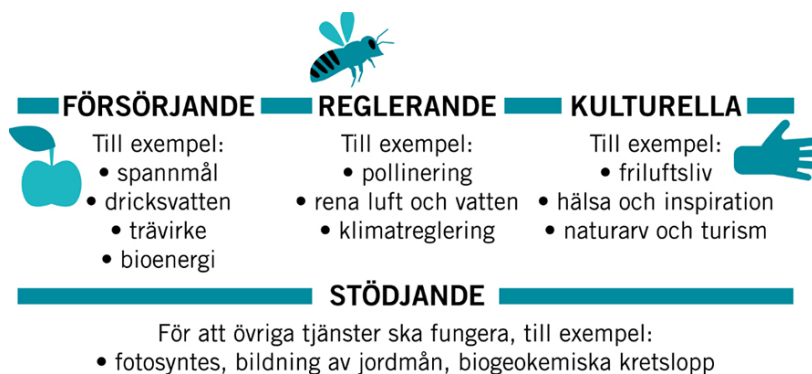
FÖRSÖRJANDE

Till exempel:
• spannmål
• dricksvatten
• trävirke
• bioenergi

REGLERANDE

Till exempel:
• pollinering
• rena luft och vatten
• klimatreglering

KULTURELLA

Till exempel:
• friluftsliv
• hälsa och inspiration
• naturarv och turism

STÖDJANDE

För att övriga tjänster ska fungera, till exempel:
• fotosyntes, bildning av jordmån, biogeokemiska kretslopp